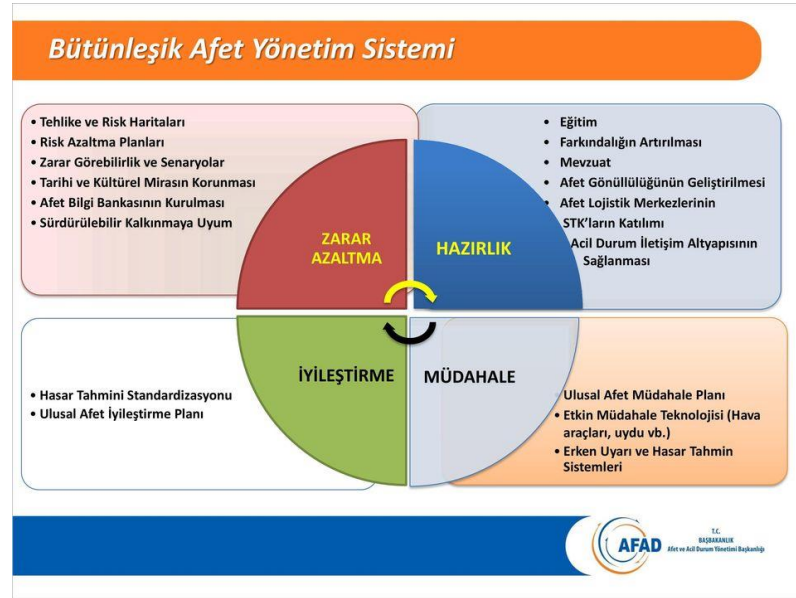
Bütünleşik Afet Yönetim Sistemi

• Tehlike ve Risk Haritaları
• Risk Azaltma Planları
• Zarar Görebilirlik ve Senaryolar
• Tarihi ve Kültürel Mirasın Korunması
• Afet Bilgi Bankasının Kurulması
• Sürdürülebilir Kalkınmaya Uyum

• Eğitim
• Farkındalığın Artırılması
• Mevzuat
• Afet Gönüllülüğünün Geliştirilmesi
• Afet Lojistik Merkezlerinin
• STK'ların Katılımı
• Acil Durum İletişim Altyapısının Sağlanması

ZARAR AZALTMA

HAZIRLIK

İYİLEŞTİRME

MÜDAHALE

• Hasar Tahmini Standardizasyonu
• Ulusal Afet İyileştirme Planı

• Ulusal Afet Müdahale Planı
• Etkin Müdahale Teknolojisi (Hava araçları, uydu vb.)
• Erken Uyarı ve Hasar Tahmin Sistemleri

AFAD
T.C.
BAŞBAKANLIK
Afet ve Acil Durum Yönetimi Başkanlığı